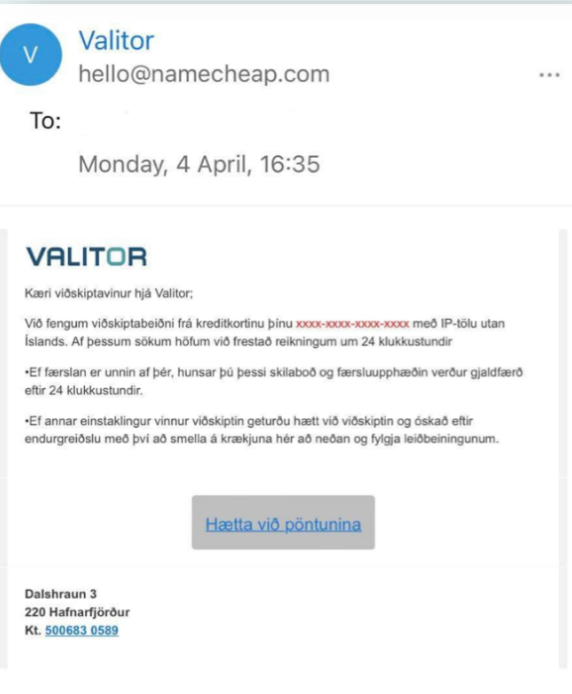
V

Valitor
hello@namecheap.com

...

To:

Monday, 4 April, 16:35

VALITOR

Kæri viðskiptavinur hjá Valitor;

Við fengum viðskiptabeiðni frá kreditkortinu þínu xxxx-xxxx-xxxx-xxxx með IP-tölu utan Íslands. Af þessum sökum höfum við frestað reikningum um 24 klukkustundir

•Ef færslan er unnin af þér, hunsar þú þessi skilaboð og færsluupphæðin verður gjaldfærð eftir 24 klukkustundir.

•Ef annar einstaklingur vinnur viðskiptin geturðu hætt við viðskiptin og óskað eftir endurgreiðslu með því að smella á krækjuna hér að neðan og fylgja leiðbeiningunum.

Hætta við pöntunina

Dalshraun 3
220 Hafnarfjörður
Kt. 500683 0589